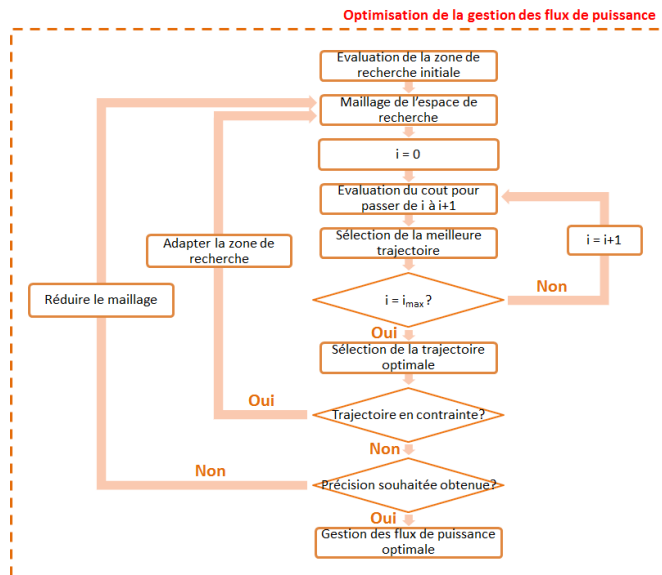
Optimisation de la gestion des flux de puissance

Evaluation de la zone de recherche initiale

Maillage de l'espace de recherche

i = 0

Evaluation du cout pour passer de i à i+1

Sélection de la meilleure trajectoire

i = i+1

$i = i_{max}$ ?

Non

Oui

Sélection de la trajectoire optimale

Adapter la zone de recherche

Réduire le maillage

Oui

Trajectoire en contrainte?

Non

Non

Précision souhaitée obtenue?

Oui

Gestion des flux de puissance optimale